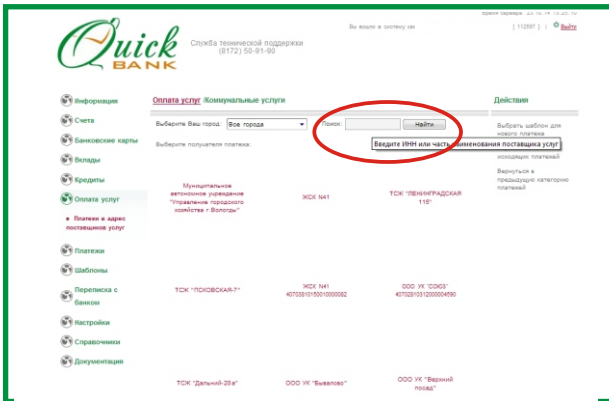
Время сервера: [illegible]

Quick BANK

Служба технической поддержки (8172) 50-81-90

Вы вошли в систему как

[ 112597 ]

Выйти

Информация

Счета

Банковские карты

Вклады

Кредиты

Оплата услуг

Платежи в адрес поставщиков услуг

Платежи

Шаблоны

Переписка с банком

Настройки

Справочники

Документация

Оплата услуг /Коммунальные услуги

Выберите Ваш город: Все города

Поиск:

Найти

Введите ИНН или часть наименования поставщика услуг

Выберите получателя платежа:

Муниципальное автономное учреждение "Управление городского хозяйства г.Вологды"

ЖСК N41

ТСЖ "ЛЕНИНГРАДСКАЯ 116"

ТСЖ "ПСКОВСКАЯ-7"

ЖСК N41 40703810150010000082

ООО УК "СОЮЗ" 40702810312000004590

ТСЖ "Дальний-20 а"

ООО УК "Бывалово"

ООО УК "Верхний посад"

Действия

Выбрать шаблон для нового платежа

исходящих платежей

Вернуться в предыдущую категорию платежей